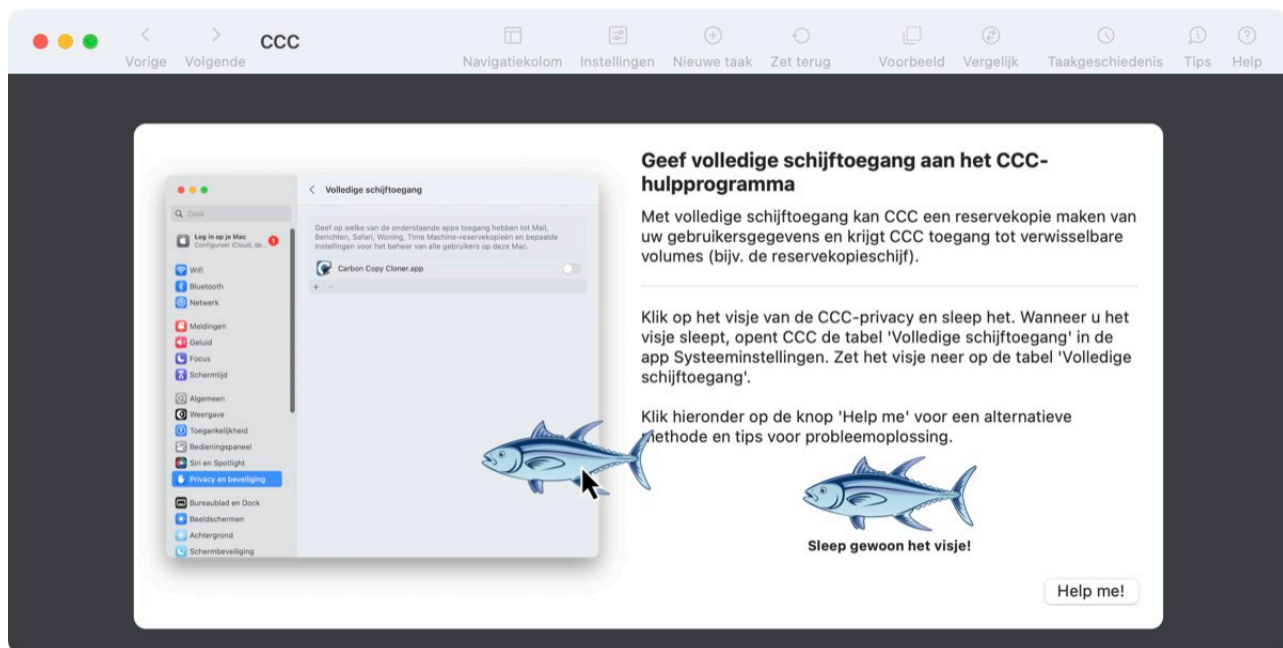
Vorige Volgende CCC

Navigatiekolom Instellingen Nieuwe taak Zet terug Voorbeeld Vergelijk Taakgeschiedenis Tips Help

Volledige schijftoegang

Zoek

Log in op je Mac
Configureer iCloud, de...

Wifi
Bluetooth
Netwerk
Meldingen
Geluid
Focus
Schermtijd
Algemeen
Weergave
Toegankelijkheid
Bedieningspaneel
Siri en Spotlight
Privacy en beveiliging
Bureaublad en Dock
Beeldschermen
Achtergrond
Schermbeveiliging

Geef op welke van de onderstaande apps toegang hebben tot Mail, Berichten, Safari, Woning, Time Machine-reservekopieën en bepaalde instellingen voor het beheer van alle gebruikers op deze Mac.

Carbon Copy Cloner.app

Geef volledige schijftoegang aan het CCC-hulpprogramma

Met volledige schijftoegang kan CCC een reservekopie maken van uw gebruikersgegevens en krijgt CCC toegang tot verwisselbare volumes (bijv. de reservekopieschijf).

Klik op het visje van de CCC-privacy en sleep het. Wanneer u het visje sleept, opent CCC de tabel 'Volledige schijftoegang' in de app Systeeminstellingen. Zet het visje neer op de tabel 'Volledige schijftoegang'.

Klik hieronder op de knop 'Help me' voor een alternatieve methode en tips voor probleemoplossing.

Sleep gewoon het visje!

Help me!